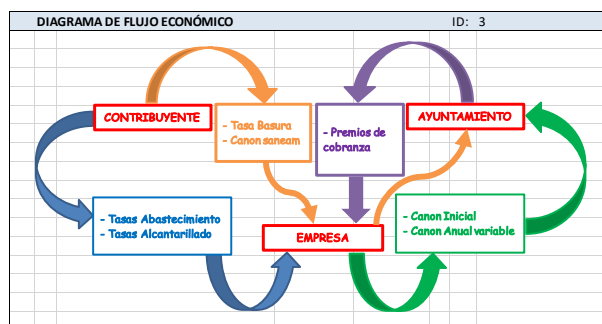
DIAGRAMA DE FLUJO ECONÓMICO

ID: 3

CONTRIBUYENTE

- Tasa Basura
- Canon saneam

- Premios de cobranza

AYUNTAMIENTO

- Tasas Abastecimiento
- Tasas Alcantarillado

EMPRESA

- Canon Inicial
- Canon Anual variable